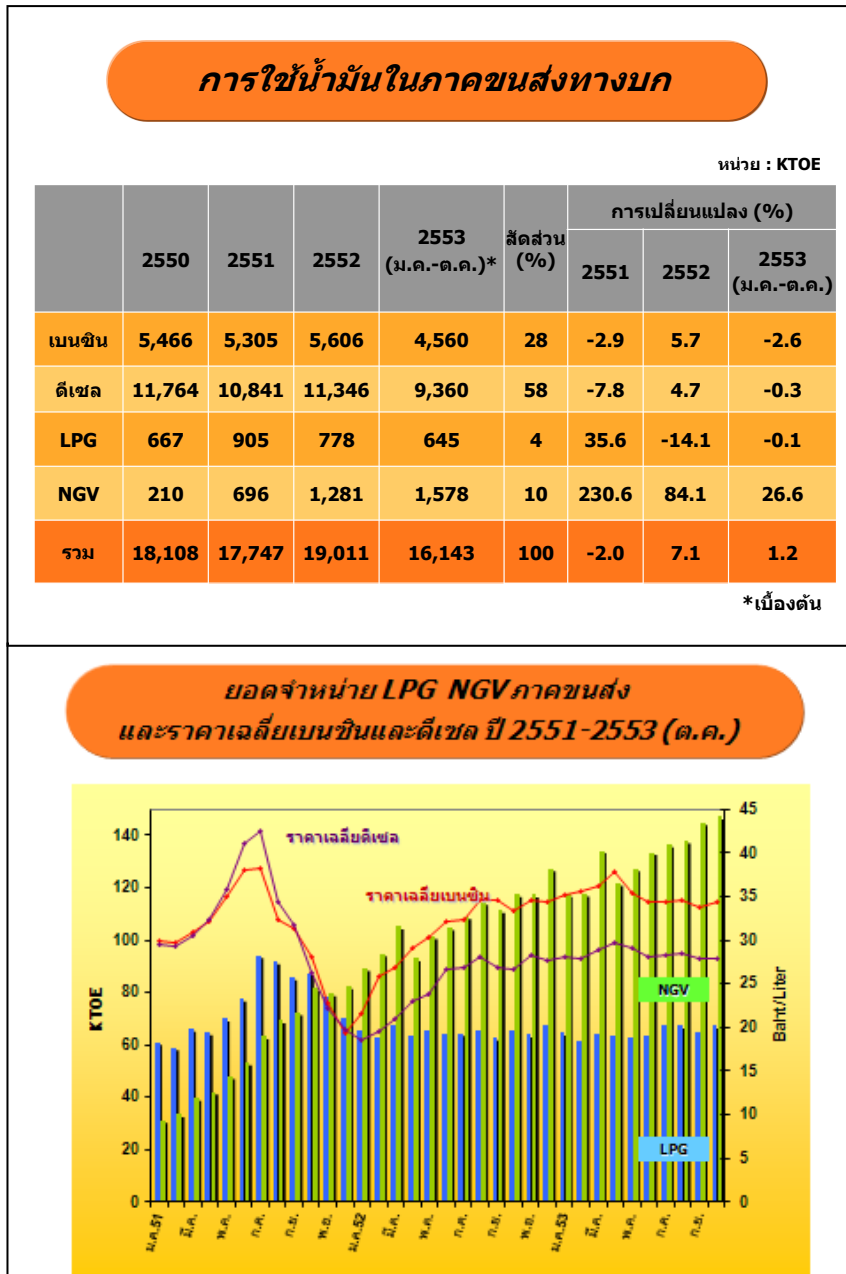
การใช้น้ำมันในภาคขนส่งทางบก

หน่วย : KTOE

| | 2550 | 2551 | 2552 | 2553 (ม.ค.-ต.ค.)* | สัดส่วน (%) | การเปลี่ยนแปลง (%) 2551 | 2552 | 2553 (ม.ค.-ต.ค.) |
|---|---|---|---|---|---|---|---|---|
| เบนซิน | 5,466 | 5,305 | 5,606 | 4,560 | 28 | -2.9 | 5.7 | -2.6 |
| ดีเซล | 11,764 | 10,841 | 11,346 | 9,360 | 58 | -7.8 | 4.7 | -0.3 |
| LPG | 667 | 905 | 778 | 645 | 4 | 35.6 | -14.1 | -0.1 |
| NGV | 210 | 696 | 1,281 | 1,578 | 10 | 230.6 | 84.1 | 26.6 |
| รวม | 18,108 | 17,747 | 19,011 | 16,143 | 100 | -2.0 | 7.1 | 1.2 |

*เบื้องต้น

ยอดจำหน่าย LPG NGV ภาคขนส่ง และราคาเฉลี่ยเบนซินและดีเซล ปี 2551-2553 (ต.ค.)

ราคาเฉลี่ยดีเซล
ราคาเฉลี่ยเบนซิน
NGV
LPG
KTOE
Baht/Liter
0 20 40 60 80 100 120 140
0 5 10 15 20 25 30 35 40 45
ม.ค.51 มี.ค. พ.ค. ก.ค. ก.ย. พ.ย. ม.ค.52 มี.ค. พ.ค. ก.ค. ก.ย. พ.ย. ม.ค.53 มี.ค. พ.ค. ก.ค. ก.ย.